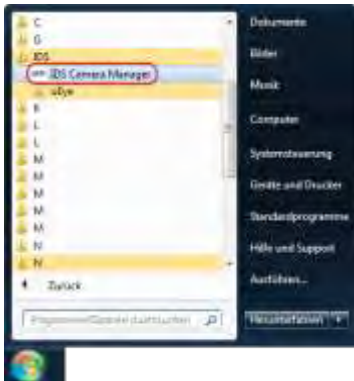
C
G
IDS
IDS Camera Manager
uEye
K
L
L
M
M
M
M
M
N
N
Zurück
Programme/Dateien durchsuchen

Dokumente
Bilder
Musik
Computer
Systemsteuerung
Geräte und Drucker
Standardprogramme
Hilfe und Support
Ausführen...
Herunterfahren